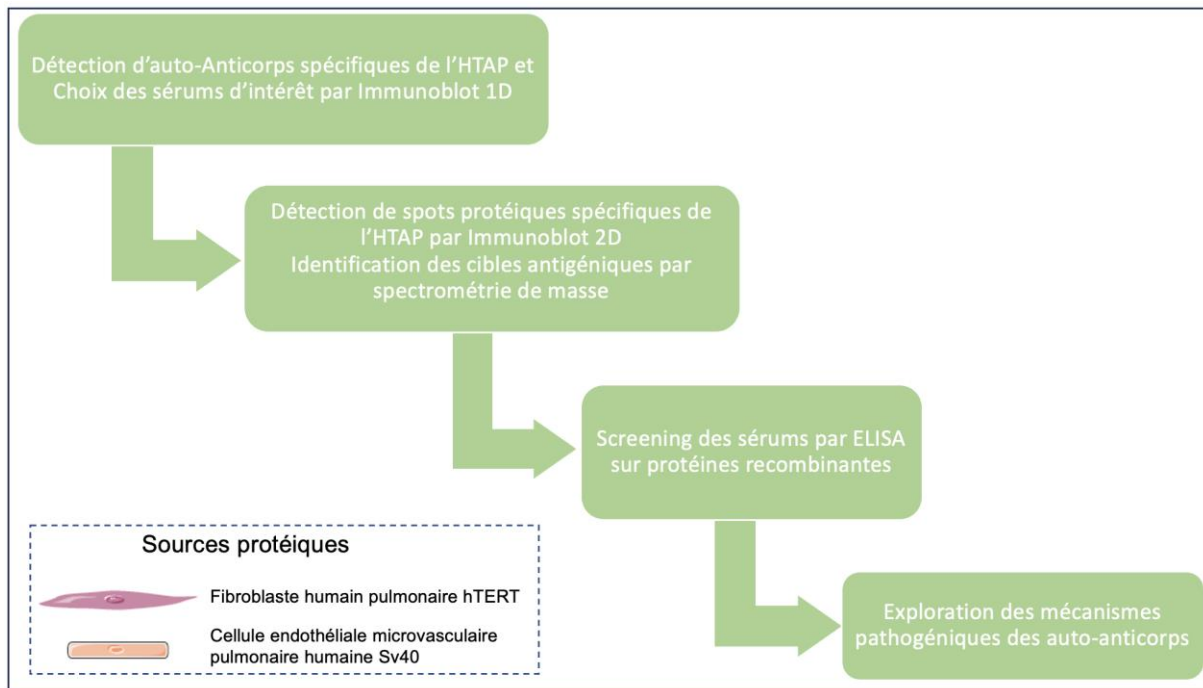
Détection d'auto-Anticorps spécifiques de l'HTAP et Choix des sérums d'intérêt par Immunoblot 1D

Détection de spots protéiques spécifiques de l'HTAP par Immunoblot 2D
Identification des cibles antigéniques par spectrométrie de masse

Screening des sérums par ELISA sur protéines recombinantes

Exploration des mécanismes pathogéniques des auto-anticorps

Sources protéiques

Fibroblaste humain pulmonaire hTERT

Cellule endothéliale microvasculaire pulmonaire humaine Sv40